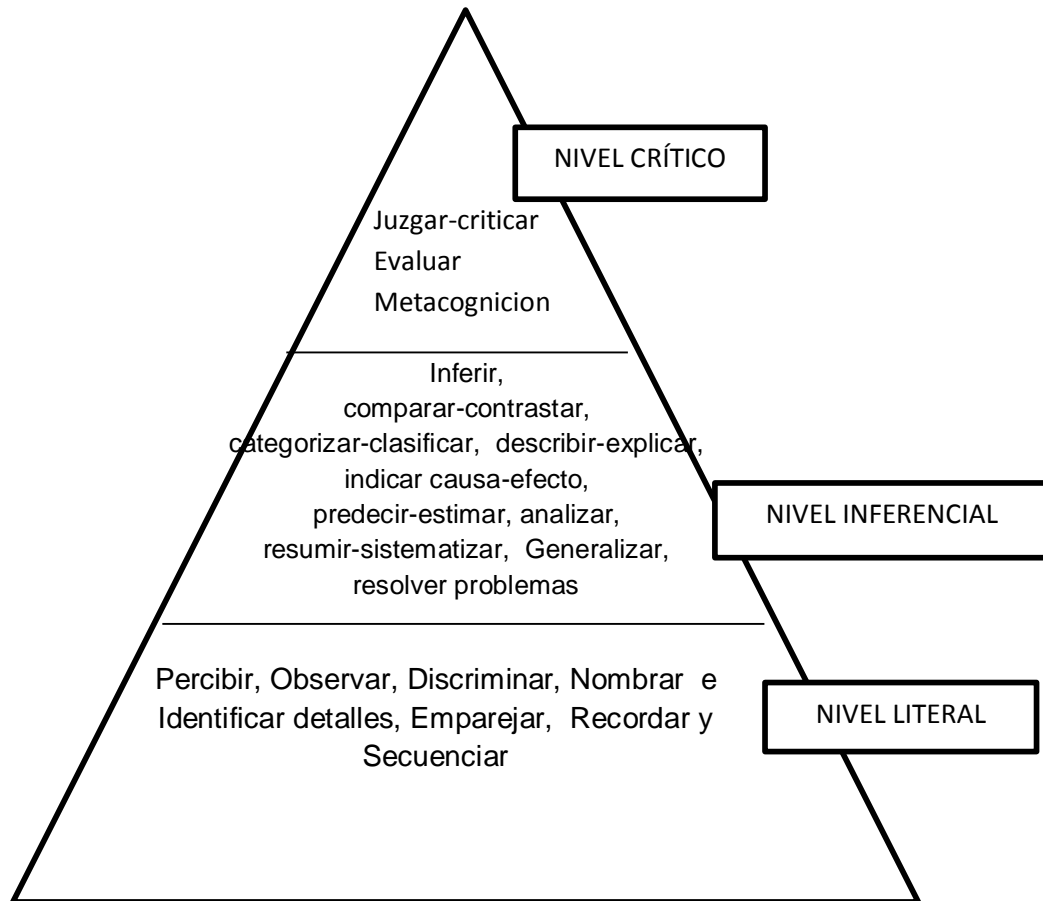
NIVEL CRÍTICO

Juzgar-criticar
Evaluar
Metacognicion

Inferir, comparar-contrastar, categorizar-clasificar, describir-explicar, indicar causa-efecto, predecir-estimar, analizar, resumir-sistematizar, Generalizar, resolver problemas

NIVEL INFERENCIAL

Percibir, Observar, Discriminar, Nombrar e Identificar detalles, Emparejar, Recordar y Secuenciar

NIVEL LITERAL